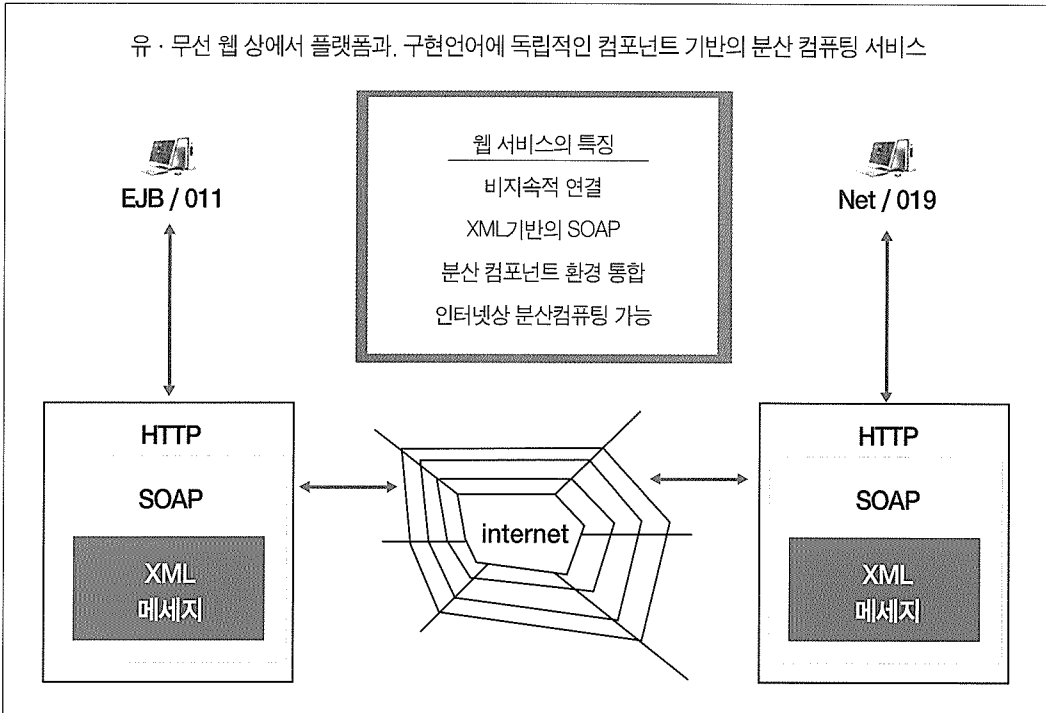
유 · 무선 웹 상에서 플랫폼과, 구현언어에 독립적인 컴포넌트 기반의 분산 컴퓨팅 서비스

EJB / 011

웹 서비스의 특징
비지속적 연결
XML기반의 SOAP
분산 컴포넌트 환경 통합
인터넷상 분산컴퓨팅 가능

Net / 019

HTTP
SOAP
XML
메세지

internet

HTTP
SOAP
XML
메세지